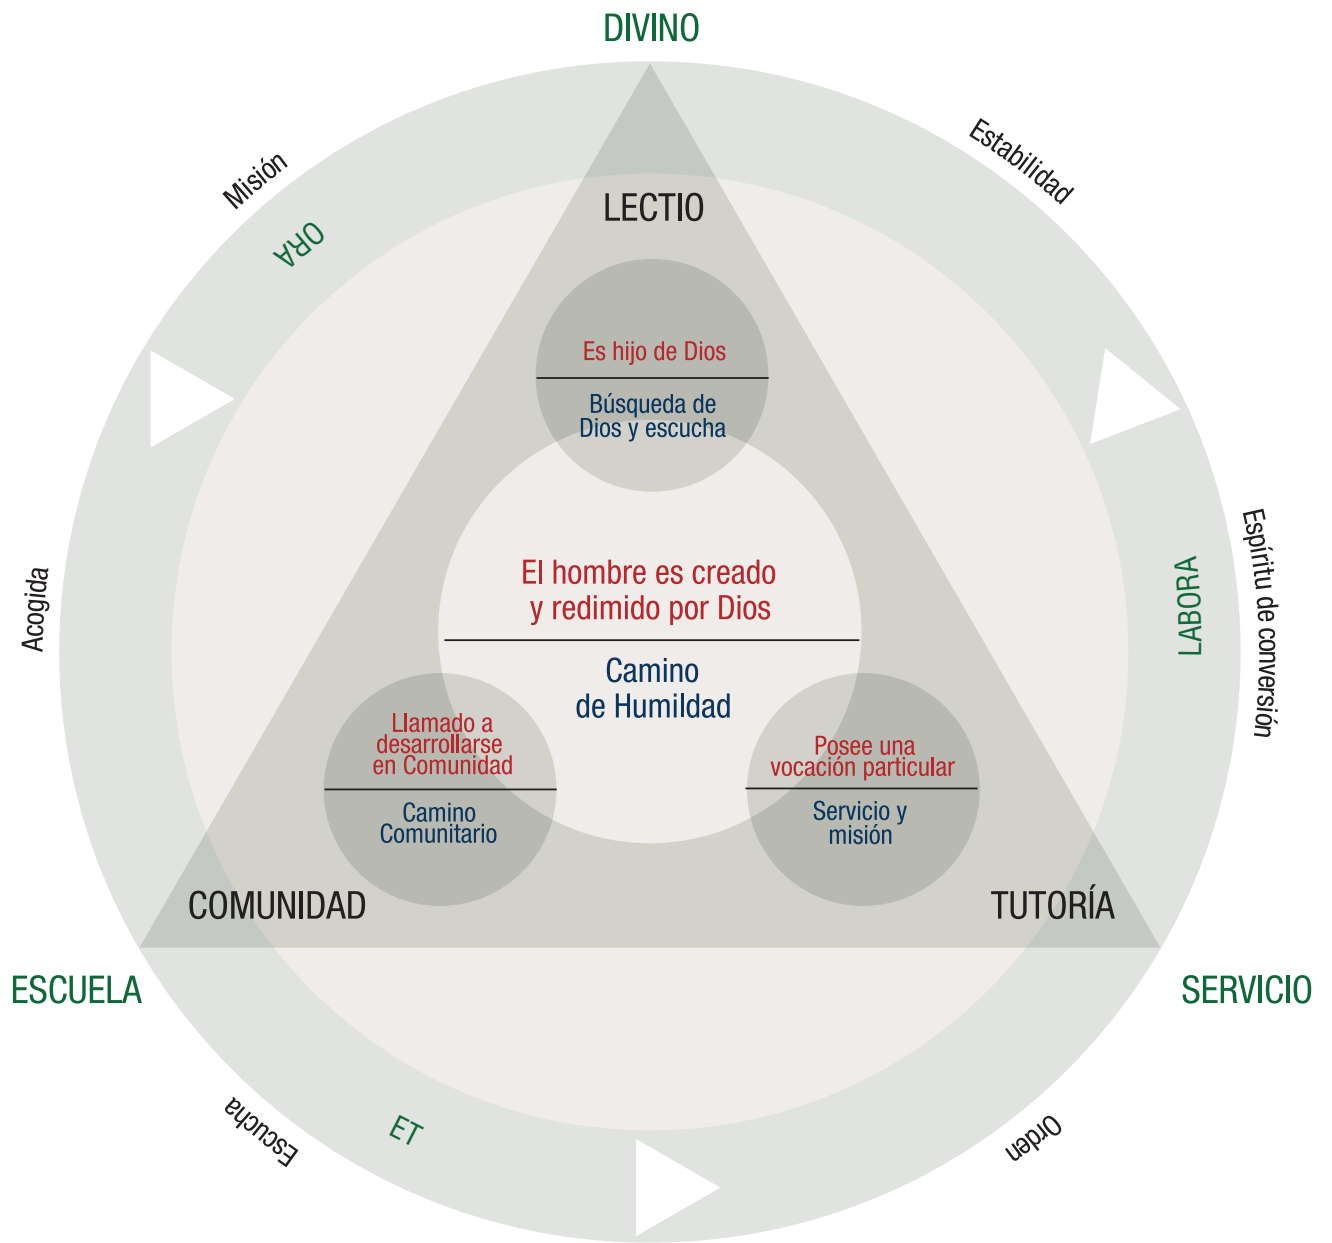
DIVINO

Misión

ORA

Estabilidad

LECTIO

Es hijo de Dios

Búsqueda de Dios y escucha

Acogida

Espíritu de conversión

LABORA

El hombre es creado y redimido por Dios

Camino de Humildad

Llamado a desarrollarse en Comunidad

Camino Comunitario

Posee una vocación particular

Servicio y misión

COMUNIDAD

TUTORÍA

ESCUELA

SERVICIO

Escucha

ET

Orden